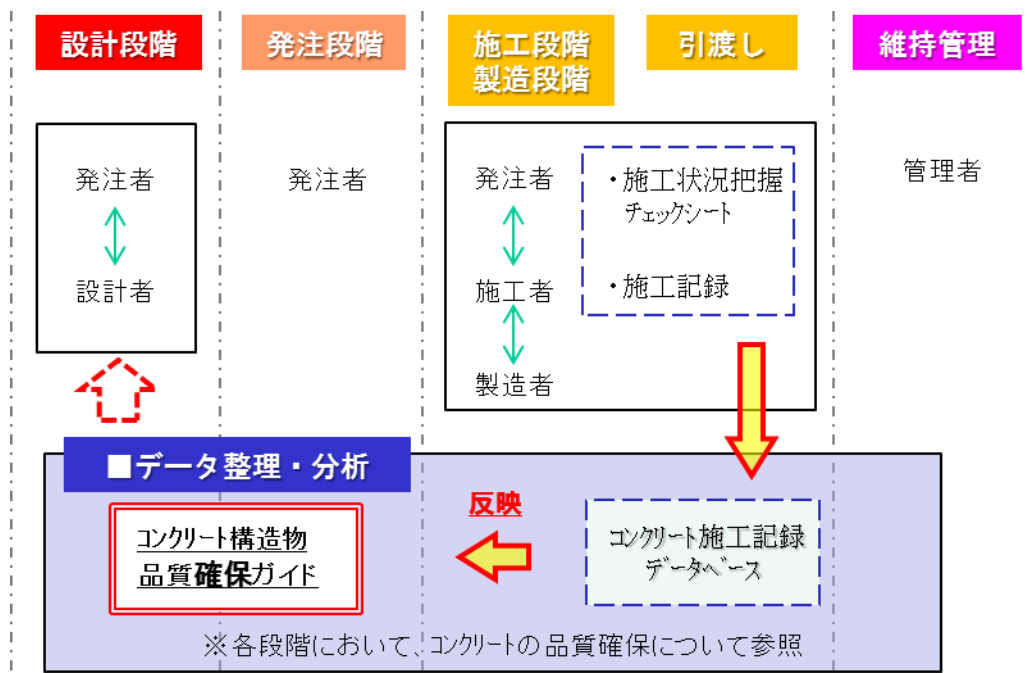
設計段階

発注段階

施工段階
製造段階

引渡し

維持管理

発注者

設計者

発注者

発注者

施工者

製造者

・施工状況把握
チェックシート

・施工記録

管理者

■データ整理・分析

コンクリート構造物
品質確保ガイド

反映

コンクリート施工記録
データベース

※各段階において、コンクリートの品質確保について参照